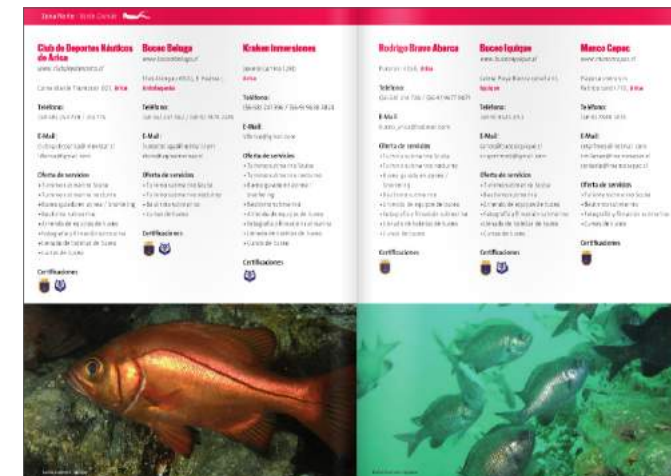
Zona Norte · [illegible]

Club de Deportes Náuticos de Arica
www.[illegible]

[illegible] Arica

Teléfono:
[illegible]

E-Mail:
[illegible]

Oferta de servicios
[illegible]

Certificaciones

Buceo Beluga
www.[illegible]

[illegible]
Antofagasta

Teléfono:
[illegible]

E-Mail:
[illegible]

Oferta de servicios
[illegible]

Certificaciones

Kraken Inmersiones

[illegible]
Arica

Teléfono:
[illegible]

E-Mail:
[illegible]

Oferta de servicios
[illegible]

Certificaciones

Rodrigo Bravo Aberca

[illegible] Arica

Teléfono:
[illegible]

E-Mail:
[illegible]

Oferta de servicios
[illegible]

Certificaciones

Buceo Iquique
www.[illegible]

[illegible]
Iquique

Teléfono:
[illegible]

E-Mail:
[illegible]

Oferta de servicios
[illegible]

Certificaciones

Marco Capac
www.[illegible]

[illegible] Arica

Teléfono:
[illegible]

E-Mail:
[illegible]

Oferta de servicios
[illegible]

Certificaciones

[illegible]

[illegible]